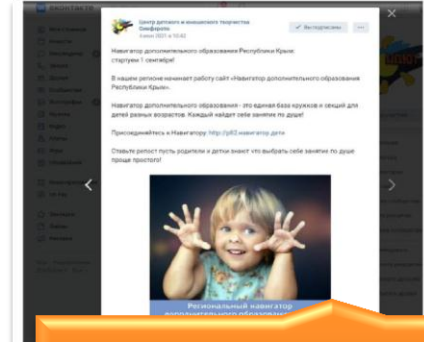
Центр детского и юношеского творчества Симферопо
Вы подписаны

Навигатор дополнительного образования Республики Крым: стартуем 1 сентября!

В нашем регионе начинает работу сайт «Навигатор дополнительного образования Республики Крым».

Навигатор дополнительного образования - это единая база кружков и секций для детей разных возрастов. Каждый найдет себе занятие по душе!

Присоединяйтесь к Навигатору: http://р82.навигатор.дети

Ставьте репост пусть родители и дети знают что выбрать себе занятие по душе проще простого!

Региональный навигатор
дополнительного образования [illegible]